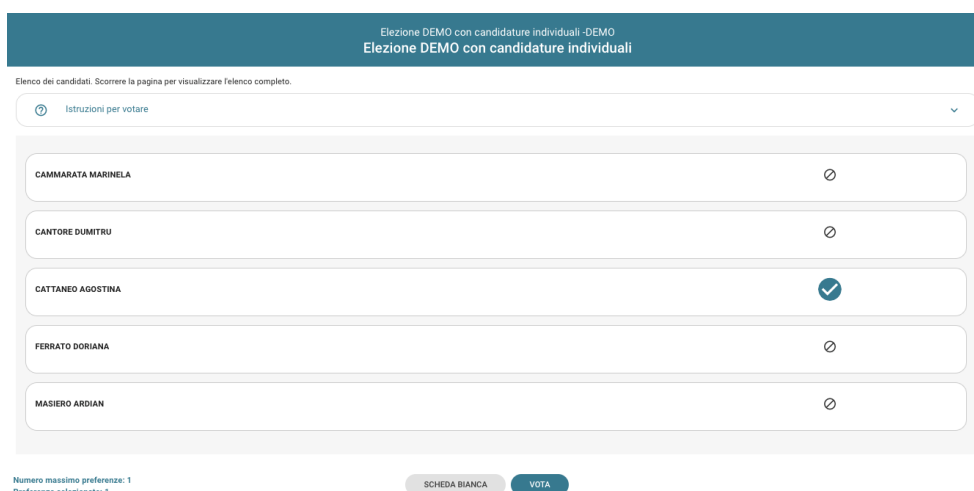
Elezione DEMO con candidature individuali -DEMO
Elezione DEMO con candidature individuali

Elenco dei candidati. Scorrere la pagina per visualizzare l'elenco completo.

Istruzioni per votare

CAMMARATA MARINELA

CANTORE DUMITRU

CATTANEO AGOSTINA

FERRATO DORIANA

MASIERO ARDIAN

Numero massimo preferenze: 1
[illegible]

SCHEDA BIANCA

VOTA